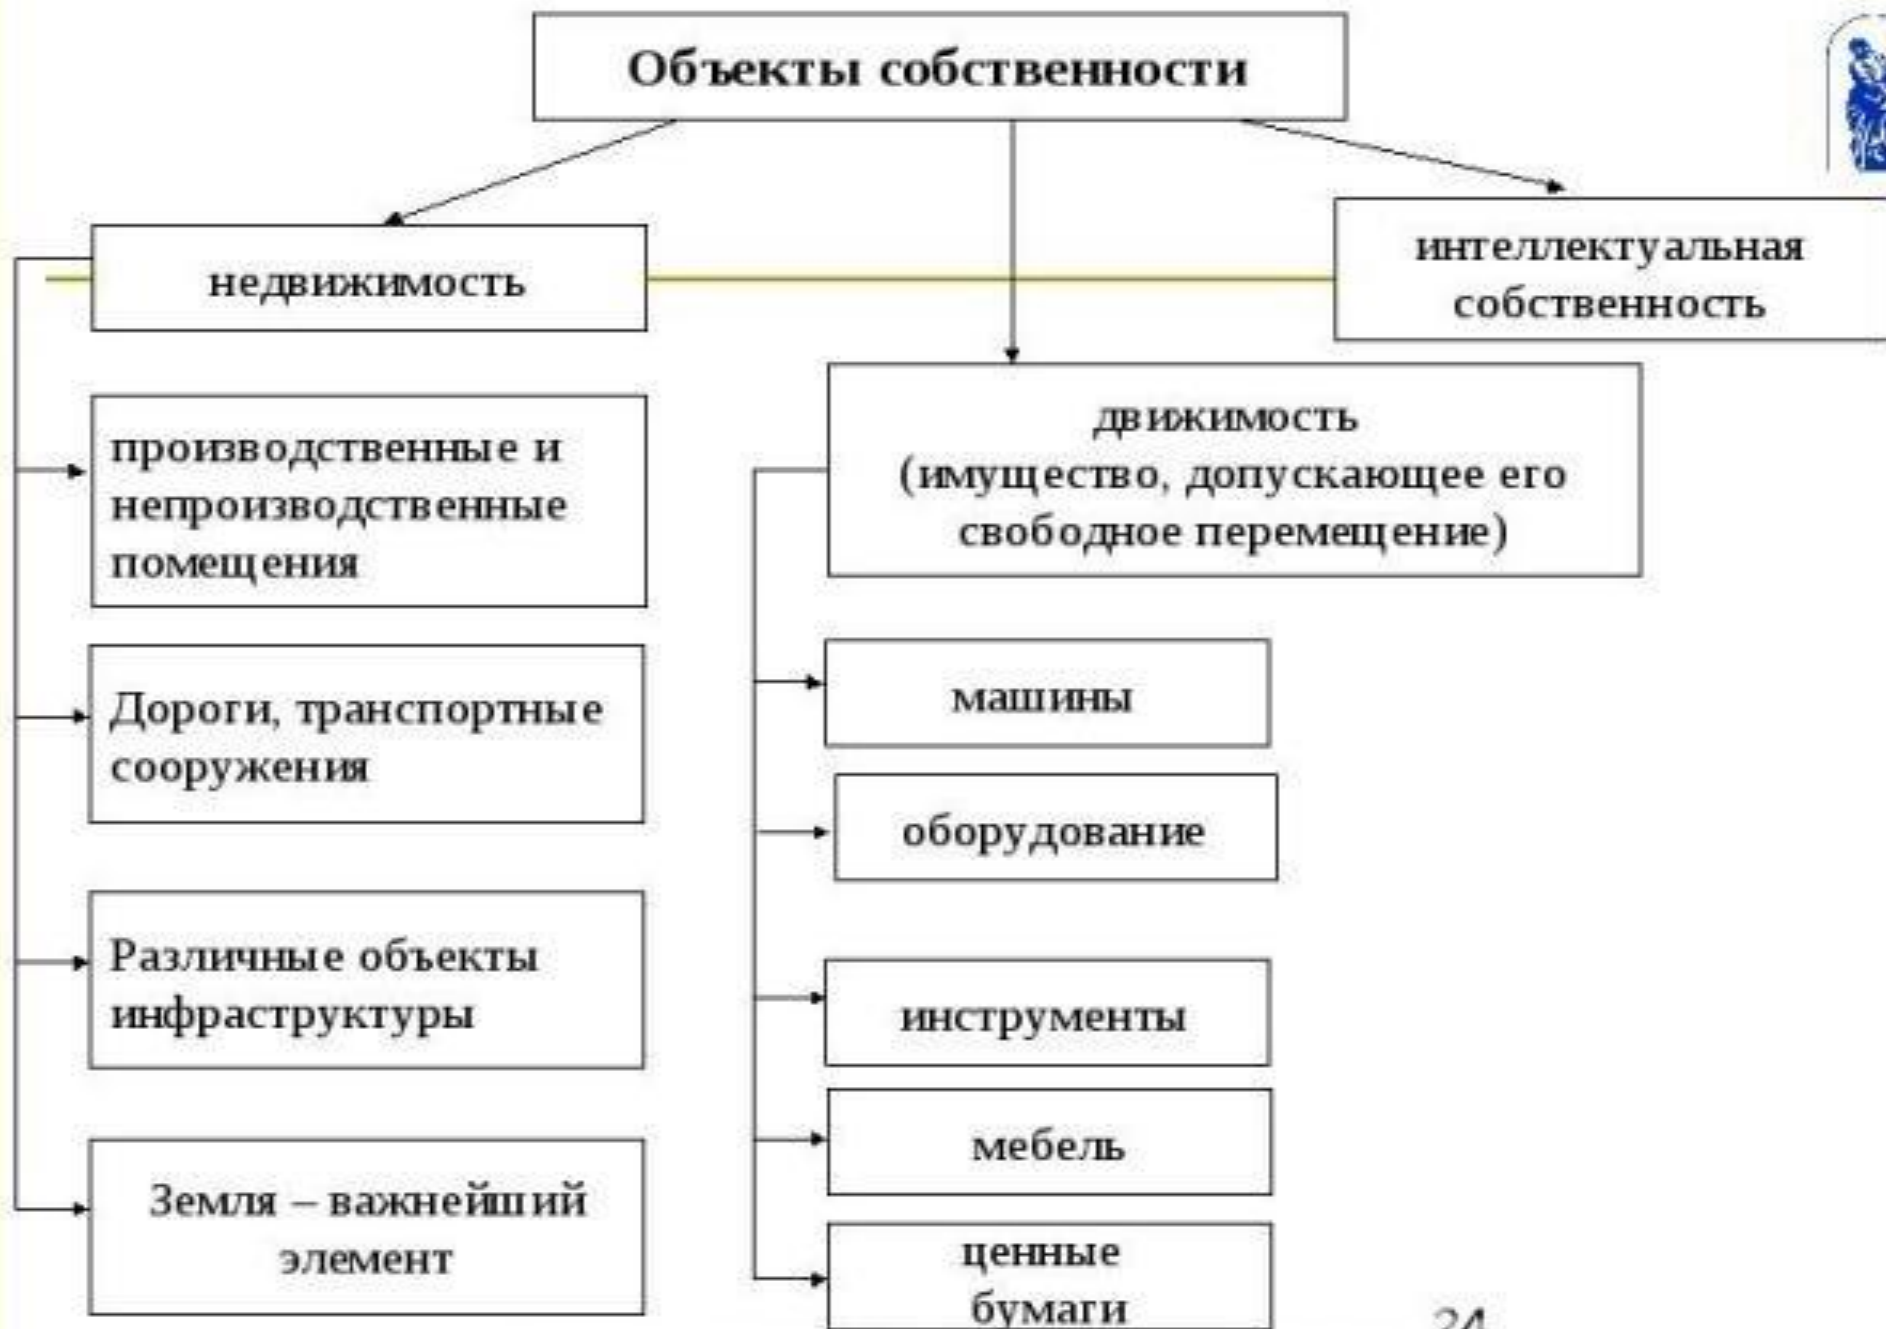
Объекты собственности

недвижимость

интеллектуальная собственность

движимость (имущество, допускающее его свободное перемещение)

производственные и непроизводственные помещения

Дороги, транспортные сооружения

Различные объекты инфраструктуры

Земля – важнейший элемент

машины

оборудование

инструменты

мебель

ценные бумаги

24